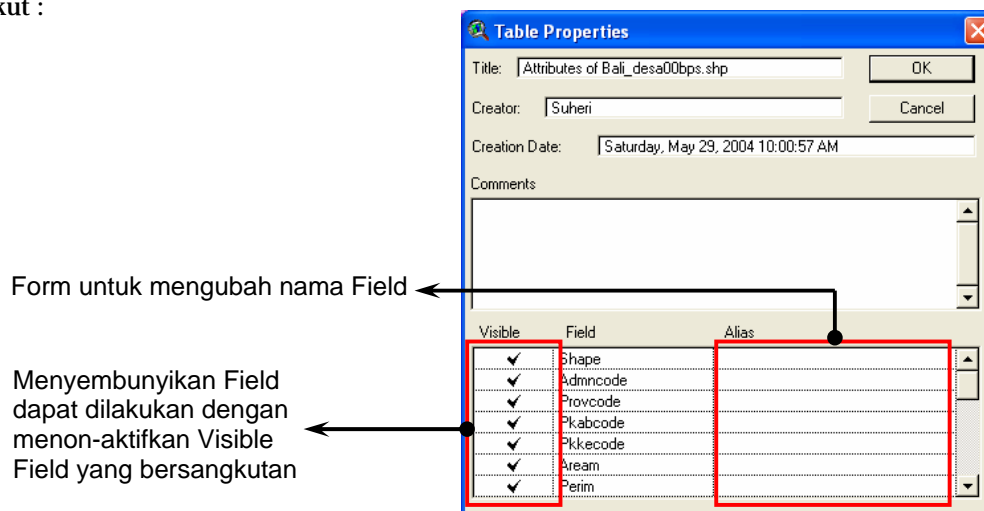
kut :

Table Properties

Title: Attributes of Bali_desa00bps.shp

OK

Creator: Suheri

Cancel

Creation Date: Saturday, May 29, 2004 10:00:57 AM

Comments

Form untuk mengubah nama Field

| Visible | Field | Alias |
|---|---|---|
| ✔ | Shape | |
| ✔ | Admncode | |
| ✔ | Provcode | |
| ✔ | Pkabcode | |
| ✔ | Pkkecode | |
| ✔ | Aream | |
| ✔ | Perim | |

Menyembunyikan Field dapat dilakukan dengan menon-aktifkan Visible Field yang bersangkutan